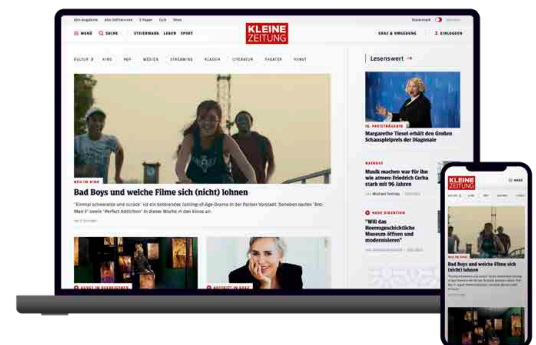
KLEINE ZEITUNG

MENÜ SUCHE STEIERMARK LEBEN SPORT

GRAZ & UMGEBUNG EINLOGGEN

KULTUR KINO POP MEDIEN STREAMING KLASSIK LITERATUR THEATER KUNST

NEU IM KINO

Bad Boys und welche Filme sich (nicht) lohnen

Lesenswert

Margarethe Tiesel erhält den Großen Schauspielpreis der Diagonale

Musik machen war für ihn wie atmen: Friedrich Cerha starb mit 96 Jahren

"Will das Heeresgeschichtliche Museum öffnen und modernisieren"

KLEINE ZEITUNG

Bad Boys und welche Filme sich (nicht) lohnen